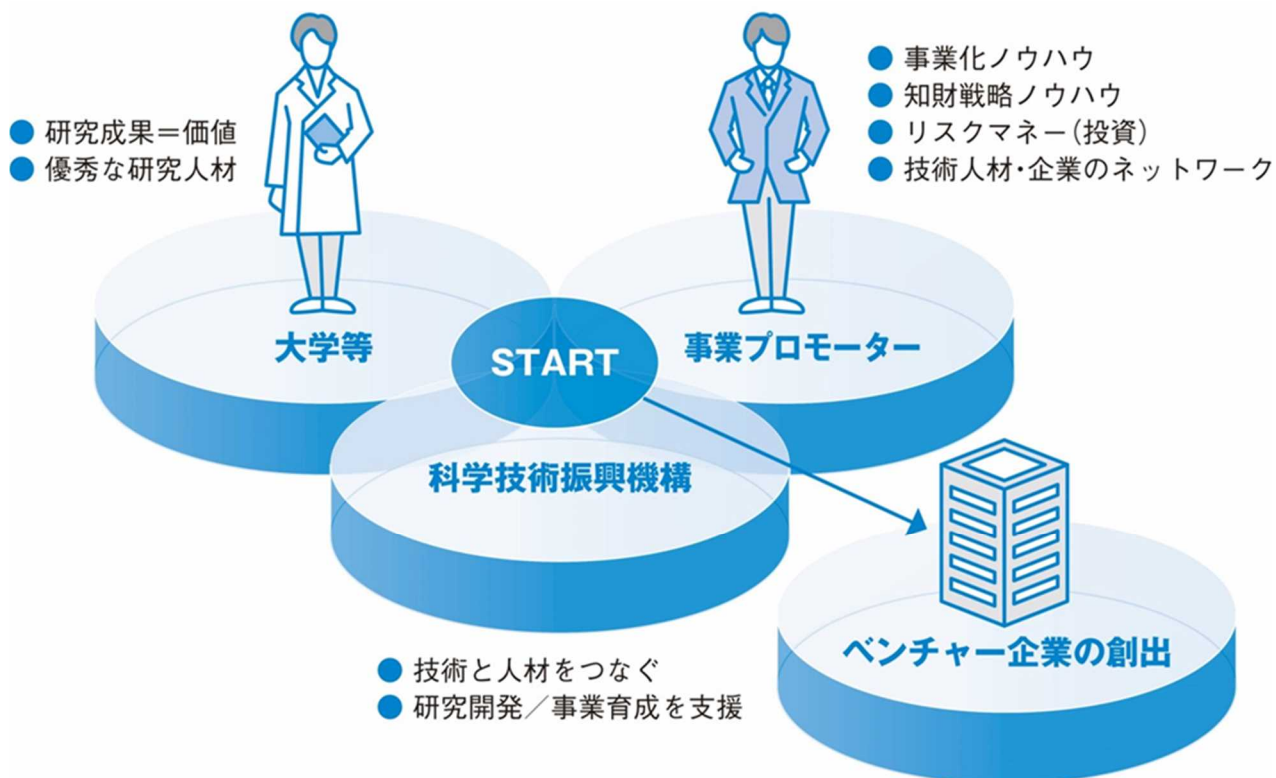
● 研究成果＝価値
● 優秀な研究人材

● 事業化ノウハウ
● 知財戦略ノウハウ
● リスクマネー（投資）
● 技術人材・企業のネットワーク

大学等

START

事業プロモーター

科学技術振興機構

ベンチャー企業の創出

● 技術と人材をつなぐ
● 研究開発／事業育成を支援